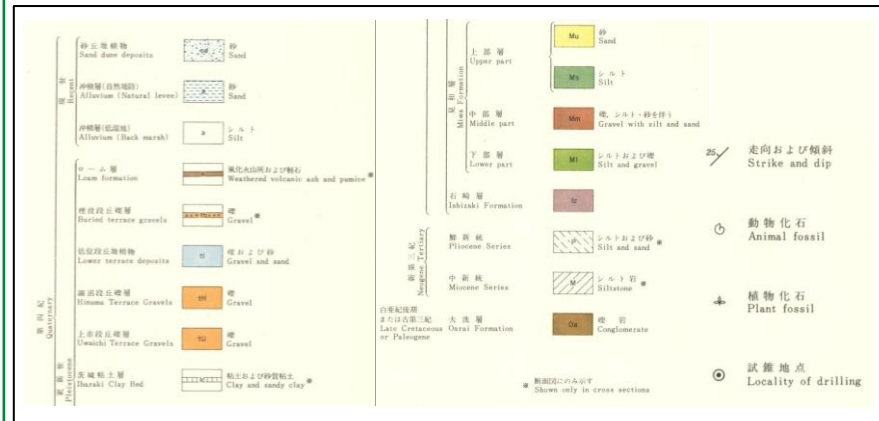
第四紀 Quaternary

現世 Recent

砂丘堆積物 Sand dune deposits | 砂 Sand

沖積層(自然堤防) Alluvium (Natural levee) | 砂 Sand

沖積層(後背湿地) Alluvium (Back marsh) | シルト Silt

更新世 Pleistocene

ローム層 Loam formation | 風化火山灰および軽石 Weathered volcanic ash and pumice *

埋没段丘礫層 Buried terrace gravels | 礫 Gravel *

低位段丘堆積物 Lower terrace deposits | tl | 礫および砂 Gravel and sand

涸沼段丘礫層 Hinuma Terrace Gravels | tH | 礫 Gravel

上市段丘礫層 Uwaichi Terrace Gravels | tU | 礫 Gravel

茨城粘土層 Ibaraki Clay Bed | 粘土および砂質粘土 Clay and sandy clay *

見和層 Miwa Formation

上部層 Upper part | Mu | 砂 Sand
| Ms | シルト Silt

中部層 Middle part | Mm | 礫、シルト・砂を伴う Gravel with silt and sand

下部層 Lower part | Ml | シルトおよび礫 Silt and gravel

石崎層 Ishizaki Formation | Iz

新第三紀 Neogene Tertiary

鮮新統 Pliocene Series | Pl | シルトおよび砂 Silt and sand *

中新統 Miocene Series | M | シルト岩 Siltstone *

白亜紀後期または古第三紀 Late Cretaceous or Paleogene | 大洗層 Oarai Formation | Oa | 礫岩 Conglomerate

* 断面図にのみ示す Shown only in cross sections

25 走向および傾斜 Strike and dip

動物化石 Animal fossil

植物化石 Plant fossil

試錐地点 Locality of drilling